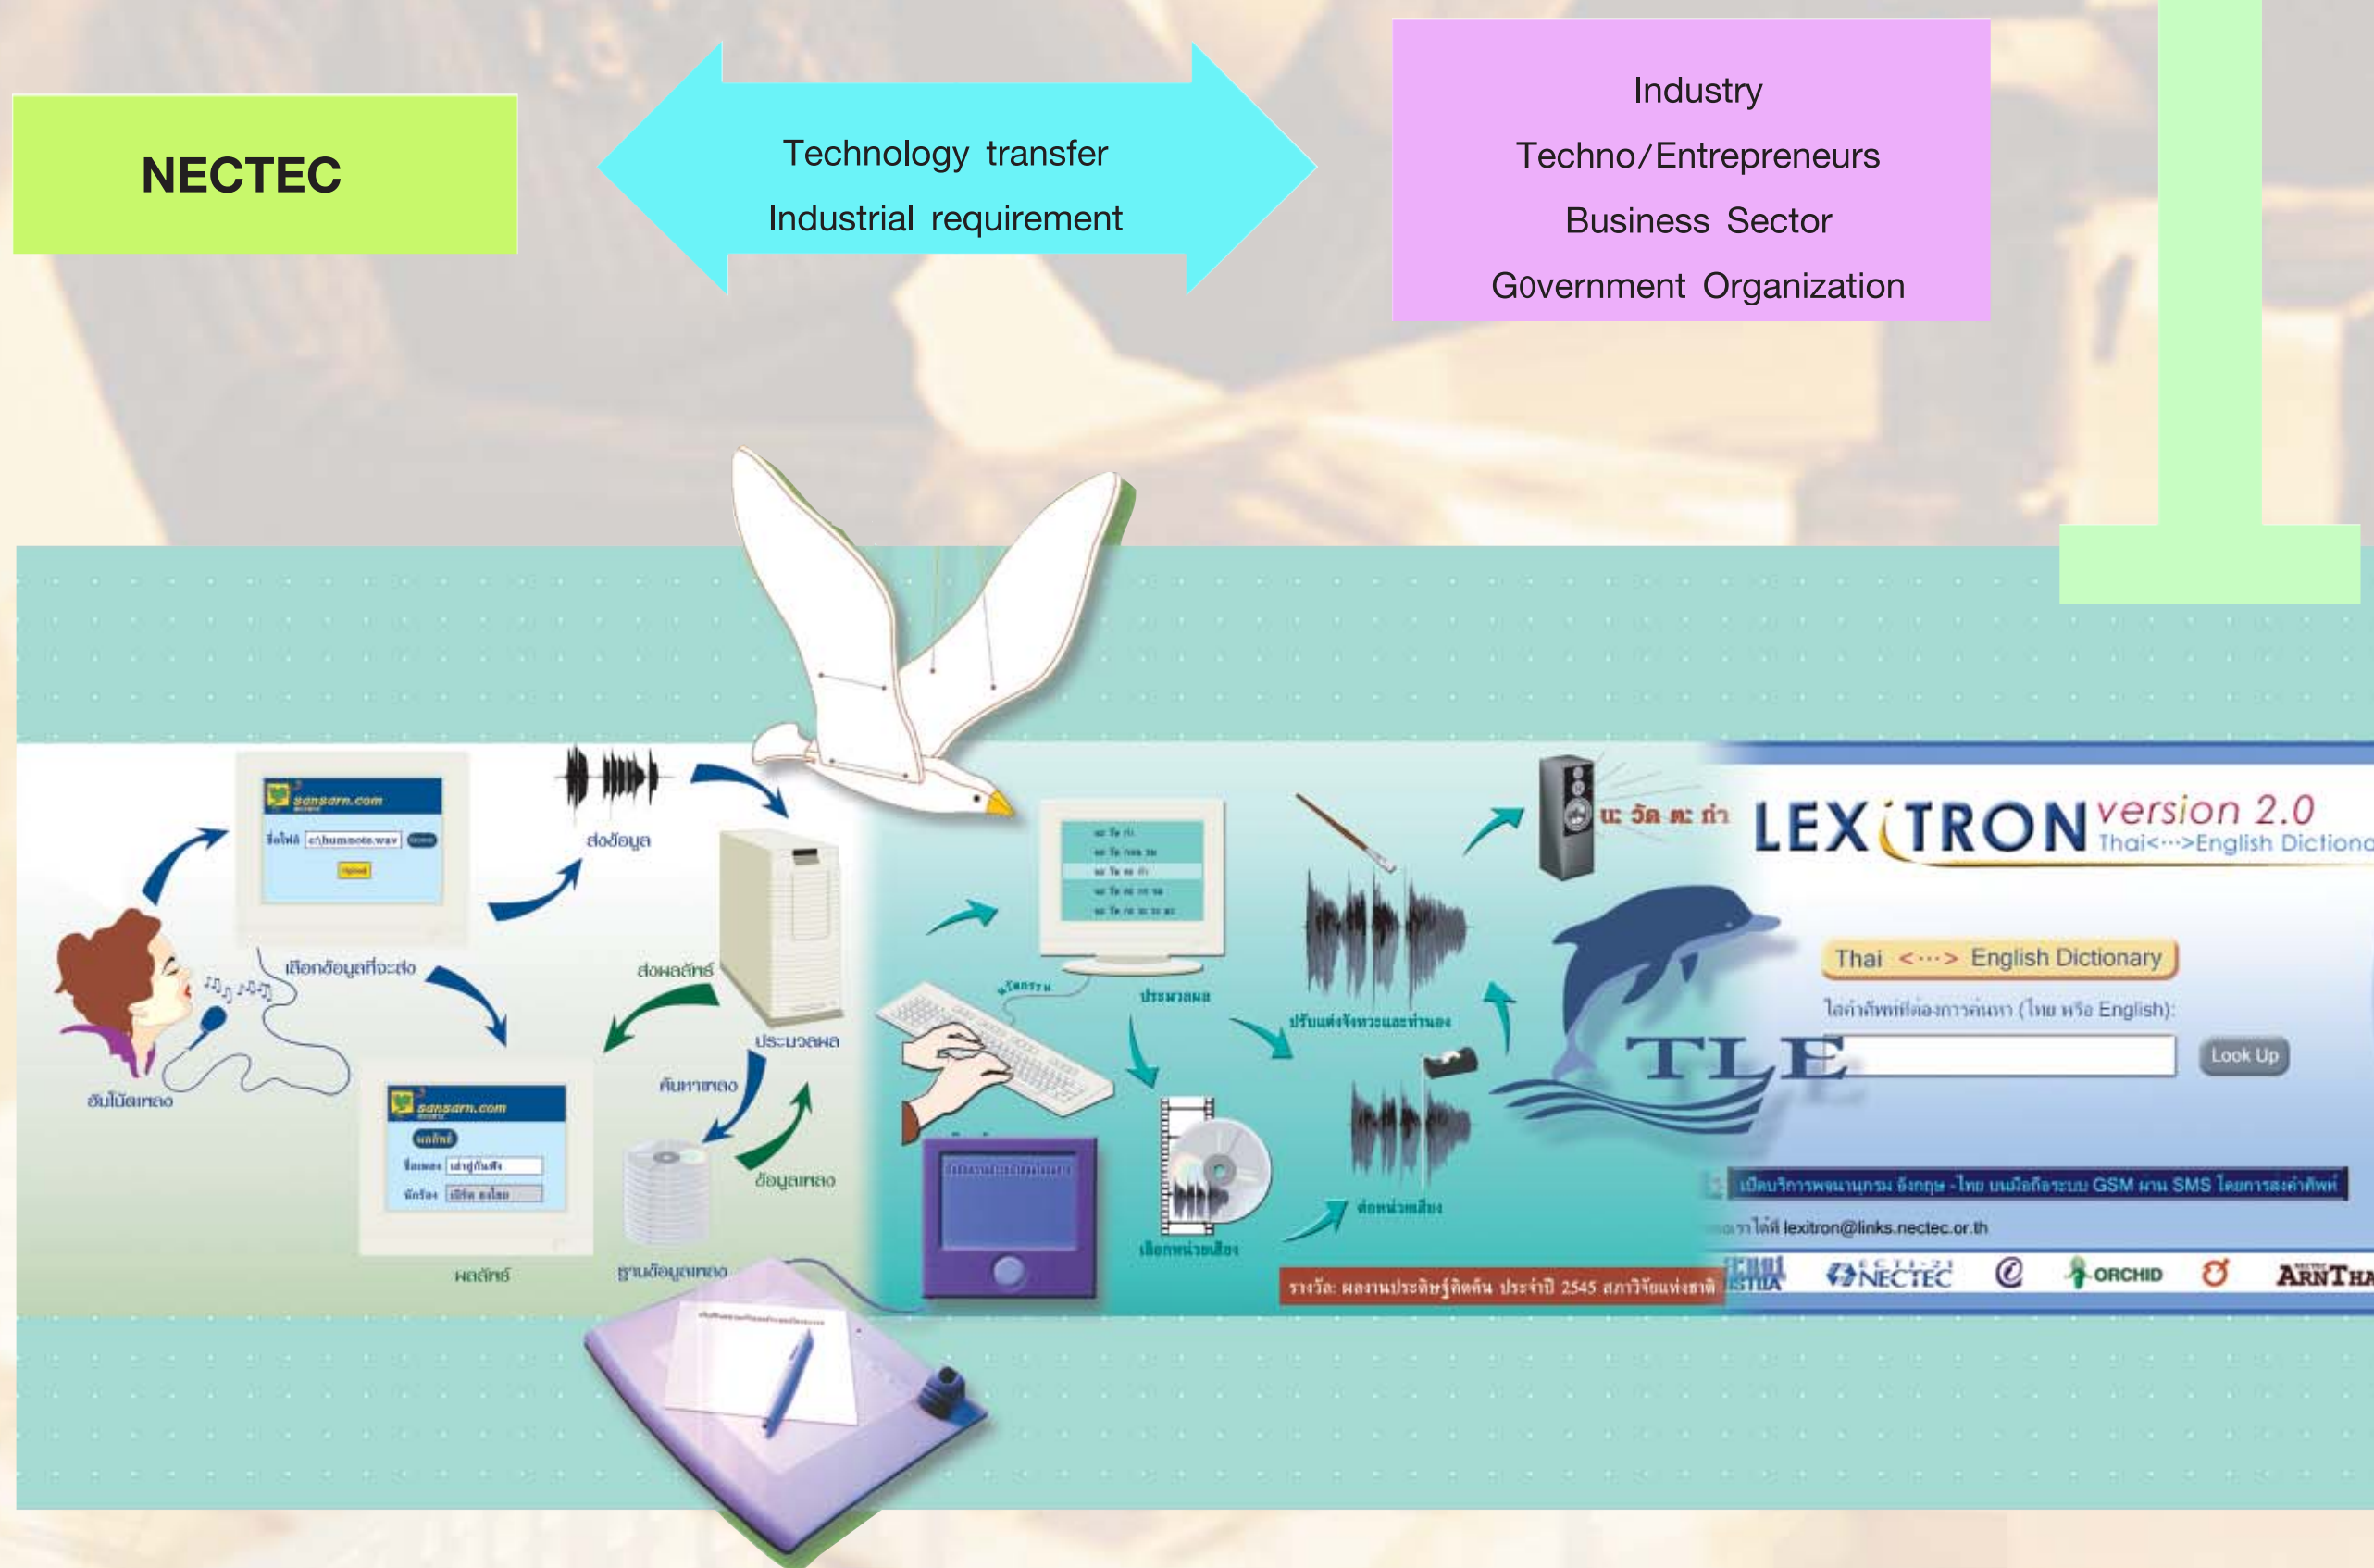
NECTEC

Technology transfer
Industrial requirement

Industry
Techno/Entrepreneurs
Business Sector
G0vernment Organization

sansarn.com
ชื่อไฟล์ c:\hummote.wav

ส่งข้อมูล

เลือกข้อมูลที่จะส่ง

ฮัมโน้ตเพลง

sansarn.com
ผลลัพธ์

ส่งผลลัพธ์

ประมวลผล

ค้นหาเพลง

ข้อมูลเพลง

ผลลัพธ์

ฐานข้อมูลเพลง

ประมวลผล

ปรับแต่งจังหวะและทำนอง

เลือกหน่วยเสียง

ต่อหน่วยเสียง

นะ วัด ตะ ถ่ำ

LEXiTRON version 2.0
Thai<···>English Dictiona

Thai <···> English Dictionary

ใส่คำศัพท์ที่ต้องการค้นหา (ไทย หรือ English):

Look Up

TLE

เปิดบริการพจนานุกรม อังกฤษ - ไทย บนมือถือระบบ GSM ผ่าน SMS โดยการส่งคำศัพท์

lexitron@links.nectec.or.th

รางวัล: ผลงานประดิษฐ์คิดค้น ประจำปี 2545 สภาวิจัยแห่งชาติ

NECTEC ORCHID ARNTHA